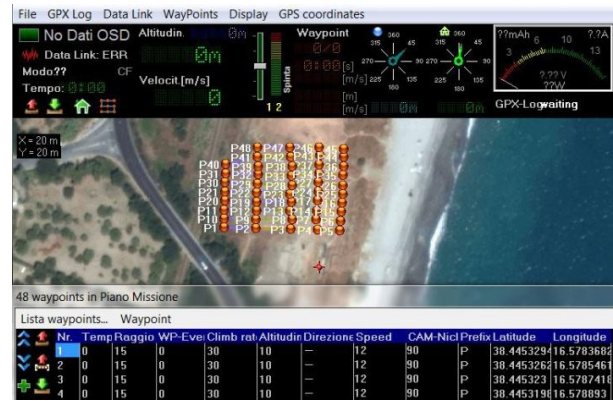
File GPX Log Data Link WayPoints Display GPS coordinates

No Dati OSD
Data Link: ERR
Modo?? CF
Tempo: 0:00

Altitudin. 0m
0m

Velocit.[m/s]
0

1 2
Spinta

Waypoint
0/0
0:00 [s]
[m/s]
[m]
[m/s] 0m

360 315 45 270 90 225 135 180
360 315 45 270 90 225 135 180

??mAh 3 6 10 13 ??A
?.?? V
??W
GPX-Log waiting

X = 20 m
Y = 20 m

P48 P47 P46 P45 P44
P40 P41 P42 P43
P39 P38 P37 P36 P35
P31 P32 P33 P34
P30 P29 P28 P27 P26
P21 P22 P23 P24 P25
P20 P19 P18 P17 P16
P11 P12 P13 P14 P15
P10 P9 P8 P7 P6
P1 P2 P3 P4 P5

48 waypoints in Piano Missione

Lista waypoints... Waypoint

| Nr. | Temp | Raggio | WP-Eve | Climb rat | Altitudin | Direzione | Speed | CAM-Nicl | Prefix | Latitude | Longitude |
|---|---|---|---|---|---|---|---|---|---|---|---|
| 1 | 0 | 15 | 0 | 30 | 10 | -- | 12 | 90 | P | 38.4453294 | 16.5783682 |
| 2 | 0 | 15 | 0 | 30 | 10 | -- | 12 | 90 | P | 38.4453262 | 16.5785461 |
| 3 | 0 | 15 | 0 | 30 | 10 | -- | 12 | 90 | P | 38.445323 | 16.5787418 |
| 4 | 0 | 15 | 0 | 30 | 10 | -- | 12 | 90 | P | 38.4453198 | 16.578893 |